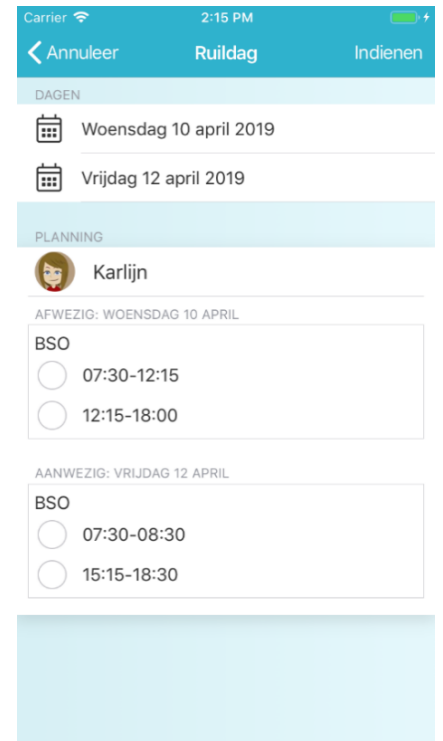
Carrier
2:15 PM

Annuleer
Ruildag
Indienen

DAGEN

Woensdag 10 april 2019

Vrijdag 12 april 2019

PLANNING

Karlijn

AFWEZIG: WOENSDAG 10 APRIL

BSO

07:30-12:15

12:15-18:00

AANWEZIG: VRIJDAG 12 APRIL

BSO

07:30-08:30

15:15-18:30